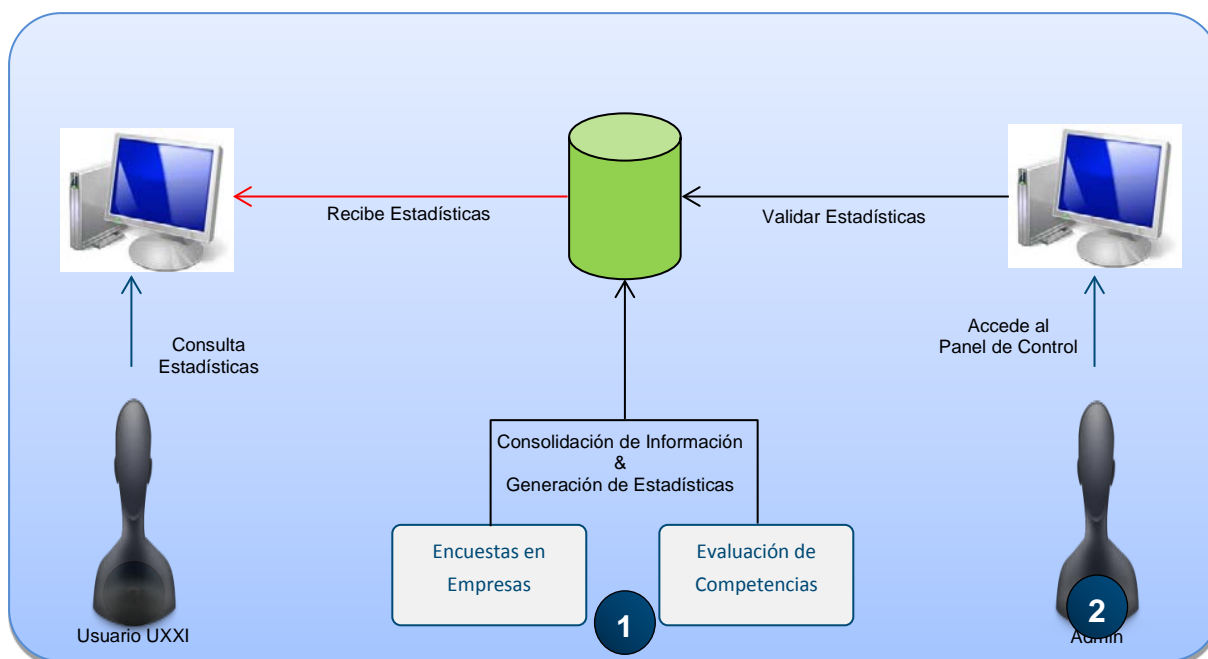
Recibe Estadísticas

Validar Estadísticas

Consulta Estadísticas

Accede al Panel de Control

Consolidación de Información & Generación de Estadísticas

Encuestas en Empresas

Evaluación de Competencias

Usuario UXXI

1

2

Admin